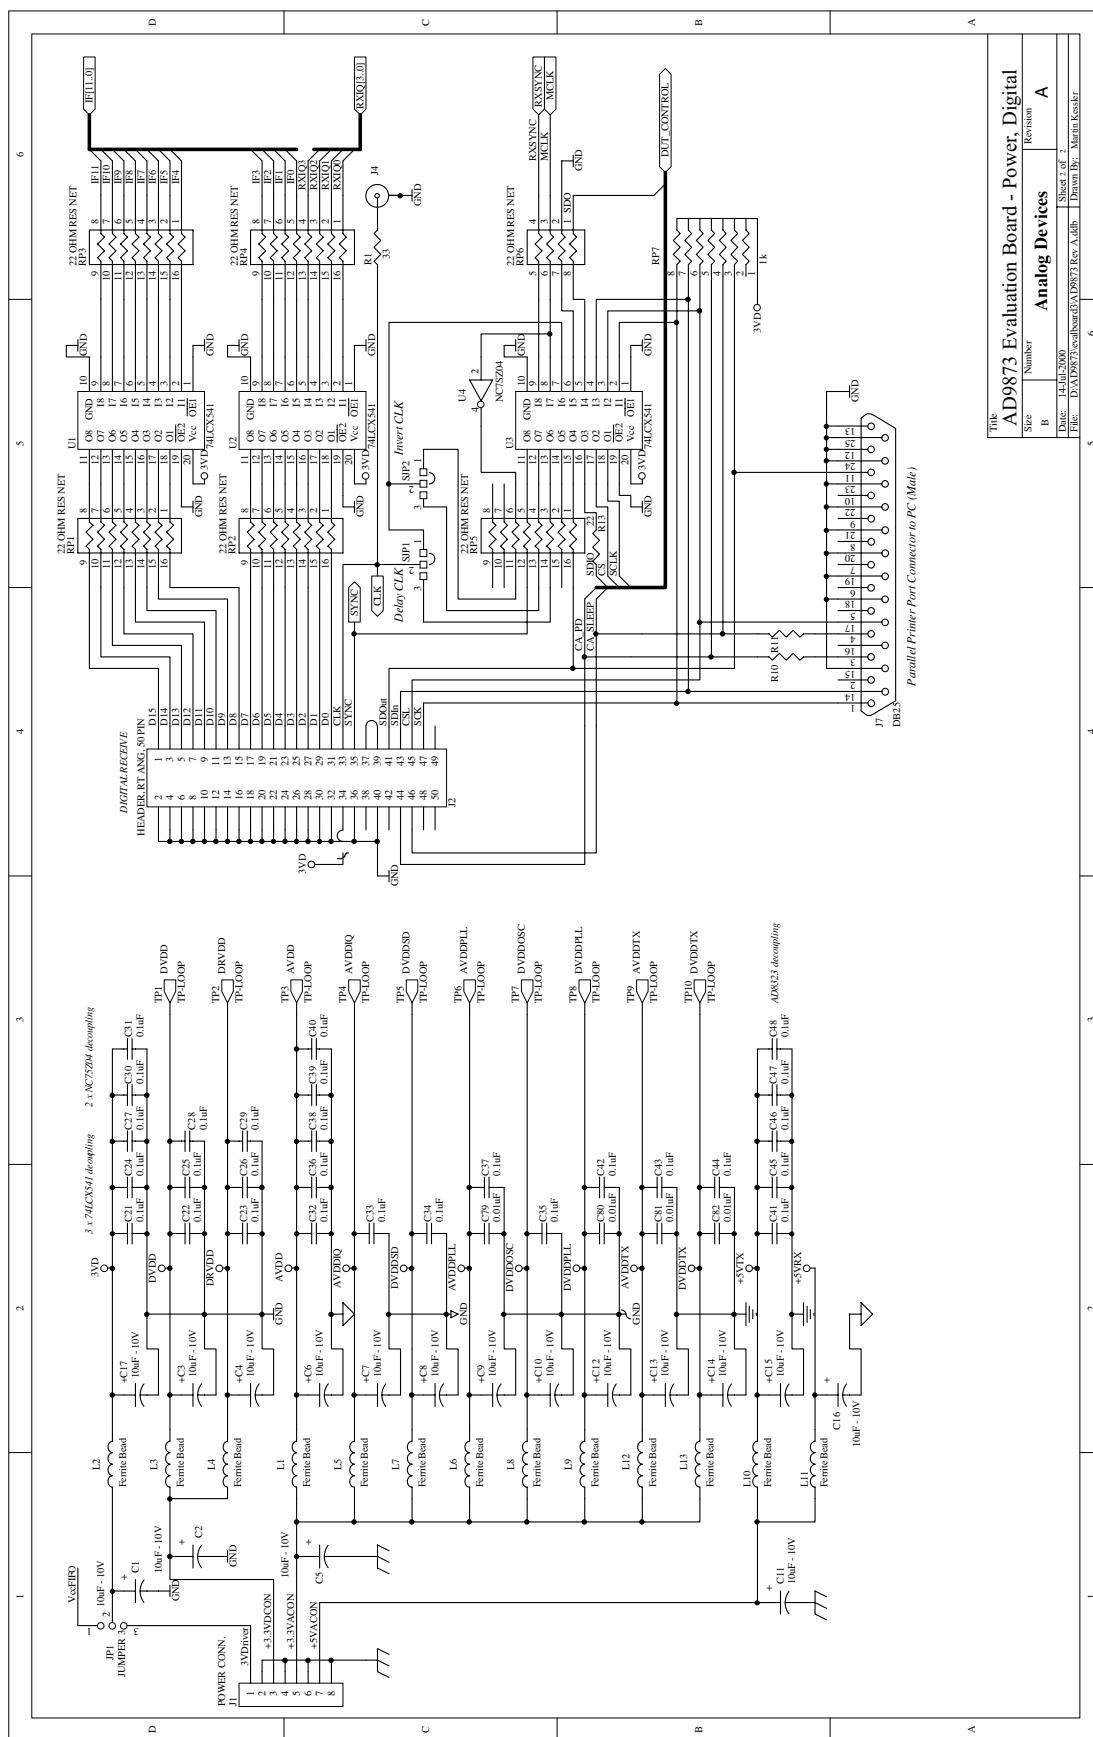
Title
AD9873 Evaluation Board - Power, Digital
Size B
Number
Revision A
Analog Devices
Date: 14-Jul-2000
Sheet 2 of 2
File: D:\AD9873\evalboard3\AD9873 Rev A.ddb
Drawn By: Martin Kessler

IF[11..0]
RXIQ[3..0]
RXSYNC
MCLK
DUT_CONTROL
J4
GND
R1
33
22 OHM RES NET
RP3
RP4
RP6
RP7
1k
3VD
SDO
IF11 IF10 IF9 IF8 IF7 IF6 IF5 IF4
IF3 IF2 IF1 IF0 RXIQ3 RXIQ2 RXIQ1 RXIQ0
U1
U2
U3
74LCX541
U4
NC7SZ04
Invert CLK
SIP2
SIP1
Delay CLK
22 OHM RES NET
RP1
RP2
RP5
R13
22
SDIO
CS
SCLK
SYNC
CLK
CA_PD
CA_SLEEP
R10
R11
J7
DB25
Parallel Printer Port Connector to PC (Male)
DIGITAL RECEIVE
HEADER, RT ANG, 50 PIN
J2
D15 D14 D13 D12 D11 D10 D9 D8 D7 D6 D5 D4 D3 D2 D1 D0 CLK SYNC SDOut SDIn CSL SCK
3VD
GND

3 x 74LCX541 decoupling
2 x NC7SZ04 decoupling
AD8323 decoupling
TP1 DVDD TP-LOOP
TP2 DRVDD TP-LOOP
TP3 AVDD TP-LOOP
TP4 AVDDIQ TP-LOOP
TP5 DVDDSD TP-LOOP
TP6 AVDDPLL TP-LOOP
TP7 DVDDOSC TP-LOOP
TP8 DVDDPLL TP-LOOP
TP9 AVDDTX TP-LOOP
TP10 DVDDTX TP-LOOP
C21 C24 C27 C30 C31 C22 C25 C28 C23 C26 C29 C32 C36 C38 C39 C40 C33 C34 C79 C37 C35 C80 C42 C81 C43 C82 C44 C41 C45 C46 C47 C48
0.1uF
0.01uF
3VD DVDD DRVDD AVDD AVDDIQ DVDDSD AVDDPLL DVDDOSC DVDDPLL AVDDTX DVDDTX +5VTX +5VRX
GND
+C17 +C3 +C4 +C6 +C7 +C8 +C9 +C10 +C12 +C13 +C14 +C15
10uF - 10V
C16
L2 L3 L4 L1 L5 L7 L6 L8 L9 L12 L13 L10 L11
Ferrite Bead
VccFIFO
JP1
JUMPER
C1 C2 C5 C11
POWER CONN.
J1
3VDriver
+3.3VDCON
+3.3VACON
+5VACON